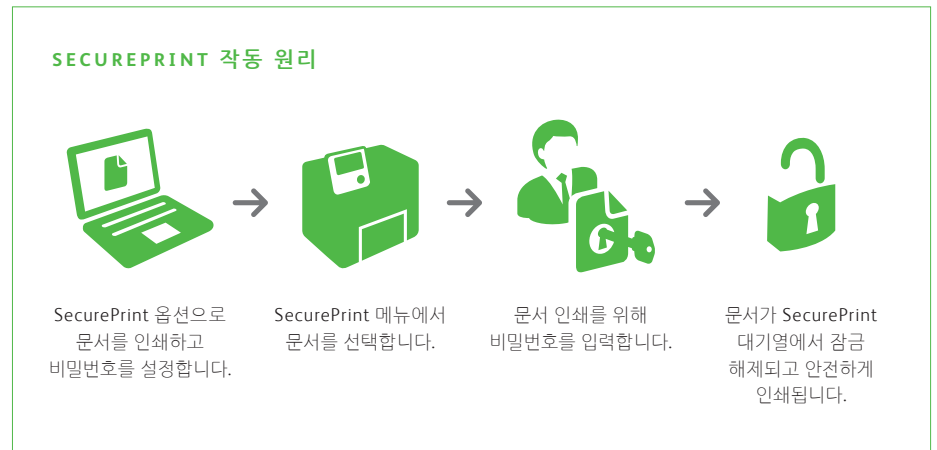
SECUREPRINT 작동 원리

SecurePrint 옵션으로 문서를 인쇄하고 비밀번호를 설정합니다.

SecurePrint 메뉴에서 문서를 선택합니다.

문서 인쇄를 위해 비밀번호를 입력합니다.

문서가 SecurePrint 대기열에서 잠금 해제되고 안전하게 인쇄됩니다.